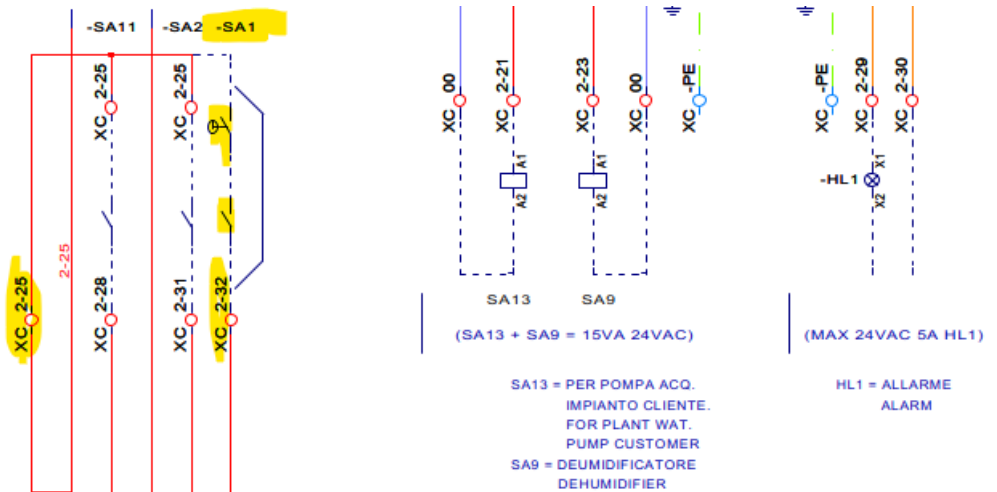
-SA11
-SA2 -SA1

XC 2-25
XC 2-25
2-25
XC 2-25
XC 2-28
XC 2-31
XC 2-32

XC 00
XC 2-21
XC 2-23
XC 00
XC -PE
A1
A2
A1
A2
SA13
SA9

(SA13 + SA9 = 15VA 24VAC)

SA13 = PER POMPA ACQ. IMPIANTO CLIENTE. FOR PLANT WAT. PUMP CUSTOMER
SA9 = DEUMIDIFICATORE DEHUMIDIFIER

XC -PE
XC 2-29
XC 2-30
-HL1
X1
X2

(MAX 24VAC 5A HL1)

HL1 = ALLARME ALARM